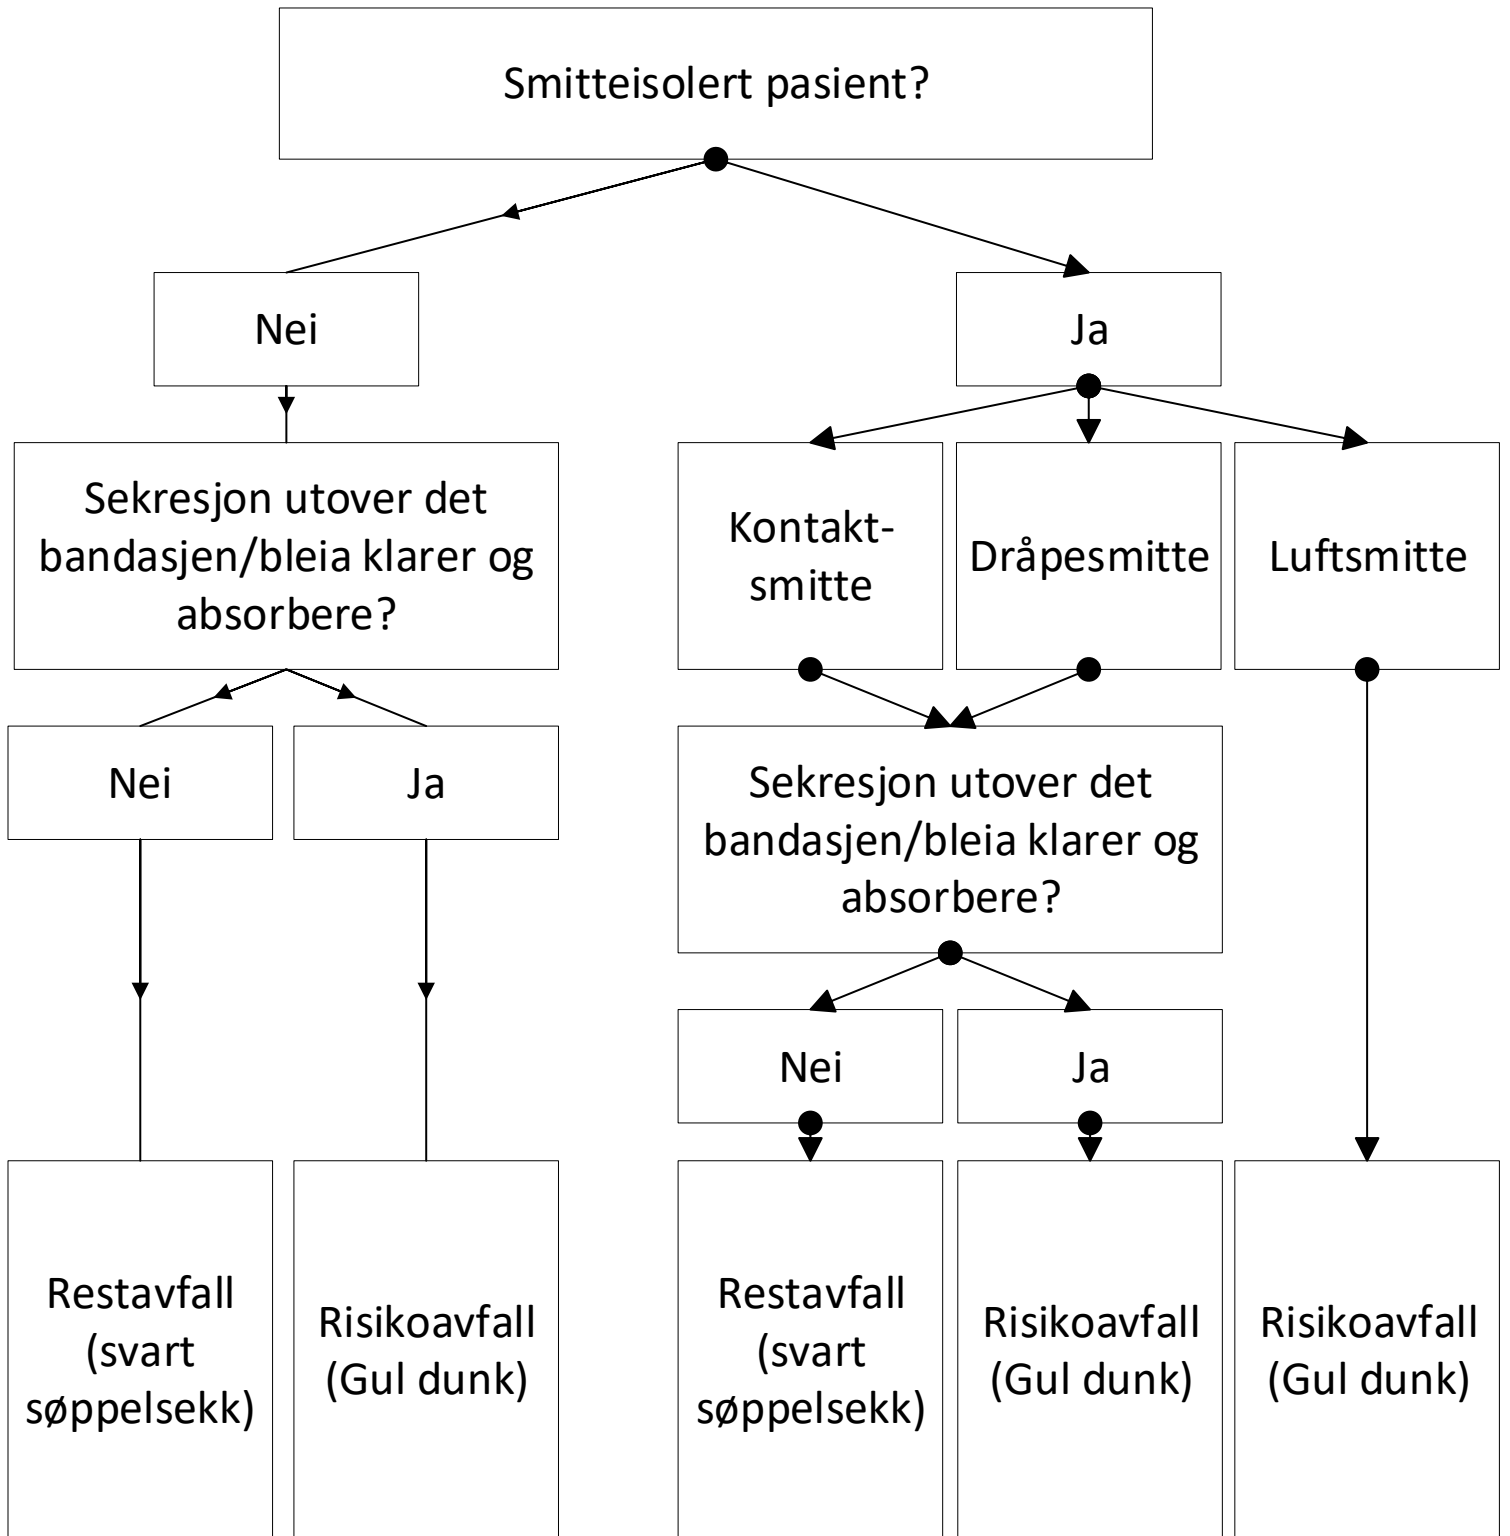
Smitteisolert pasient?

Nei

Ja

Sekresjon utover det bandasjen/bleia klarer og absorbere?

Kontakt-smitte

Dråpesmitte

Luftsmitte

Nei

Ja

Sekresjon utover det bandasjen/bleia klarer og absorbere?

Nei

Ja

Restavfall (svart søppelsekk)

Risikoavfall (Gul dunk)

Restavfall (svart søppelsekk)

Risikoavfall (Gul dunk)

Risikoavfall (Gul dunk)